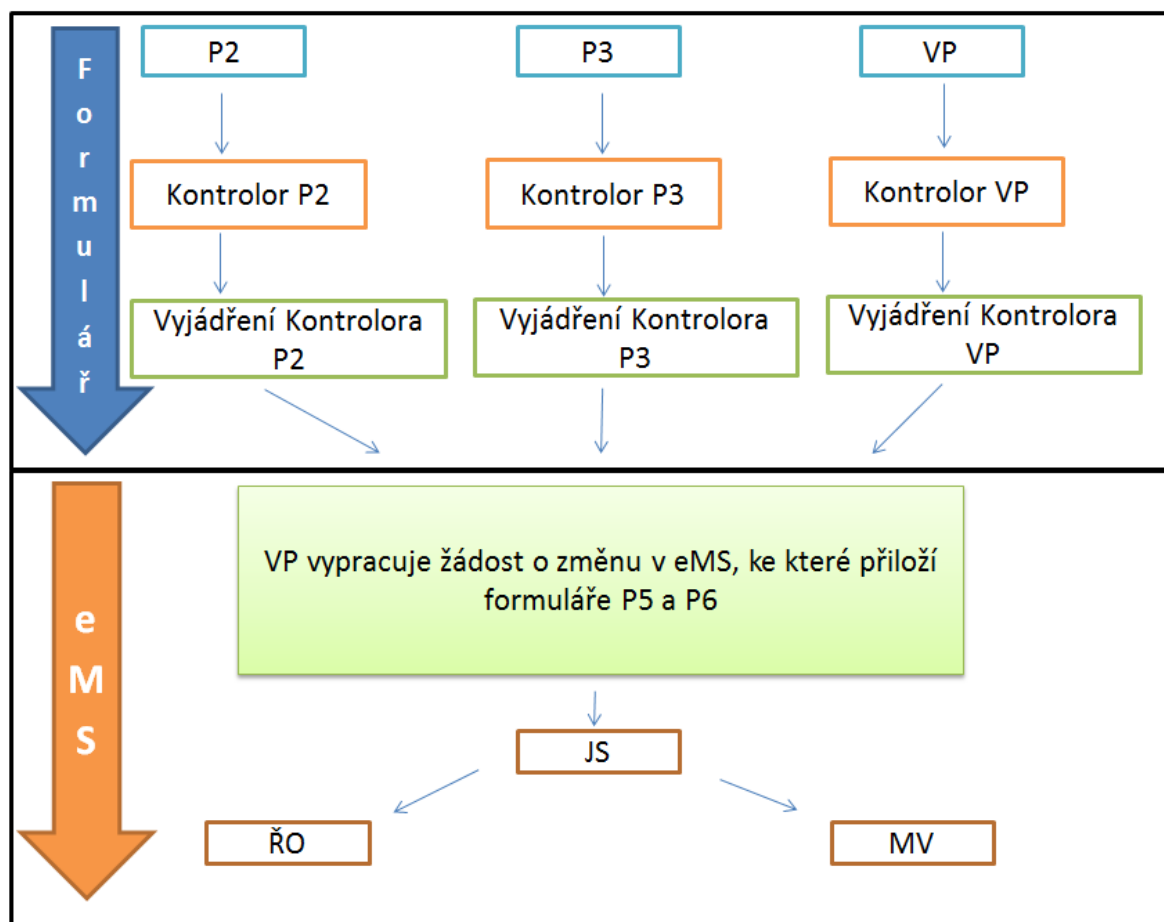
Formulář

P2

P3

VP

Kontrolor P2

Kontrolor P3

Kontrolor VP

Vyjádření Kontrolora P2

Vyjádření Kontrolora P3

Vyjádření Kontrolora VP

eMS

VP vypracuje žádost o změnu v eMS, ke které přiloží formuláře P5 a P6

JS

ŘO

MV